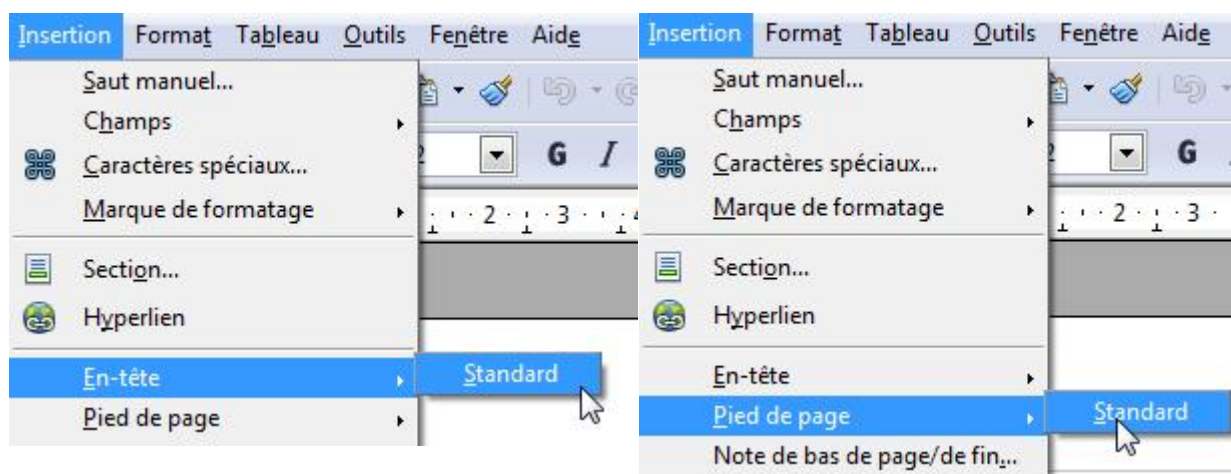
Insertion Format Tableau Outils Fenêtre Aide

Saut manuel...
Champs
Caractères spéciaux...
Marque de formatage
Section...
Hyperlien
En-tête
Standard
Pied de page

Insertion Format Tableau Outils Fenêtre Aide

Saut manuel...
Champs
Caractères spéciaux...
Marque de formatage
Section...
Hyperlien
En-tête
Pied de page
Standard
Note de bas de page/de fin...